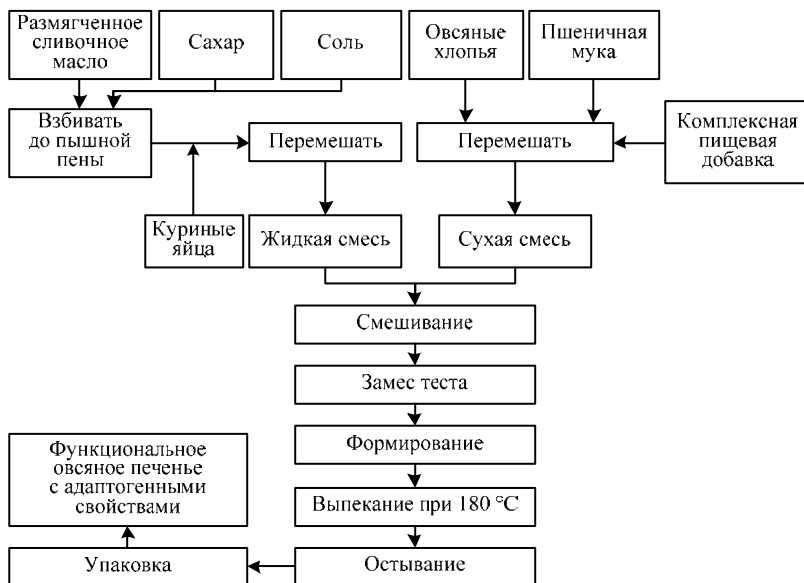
Размягченное сливочное масло

Сахар

Соль

Овсяные хлопья

Пшеничная мука

Взбивать до пышной пены

Перемешать

Перемешать

Комплексная пищевая добавка

Куриные яйца

Жидкая смесь

Сухая смесь

Смешивание

Замес теста

Формирование

Функциональное овсяное печенье с адаптогенными свойствами

Выпекание при 180 °С

Упаковка

Остывание